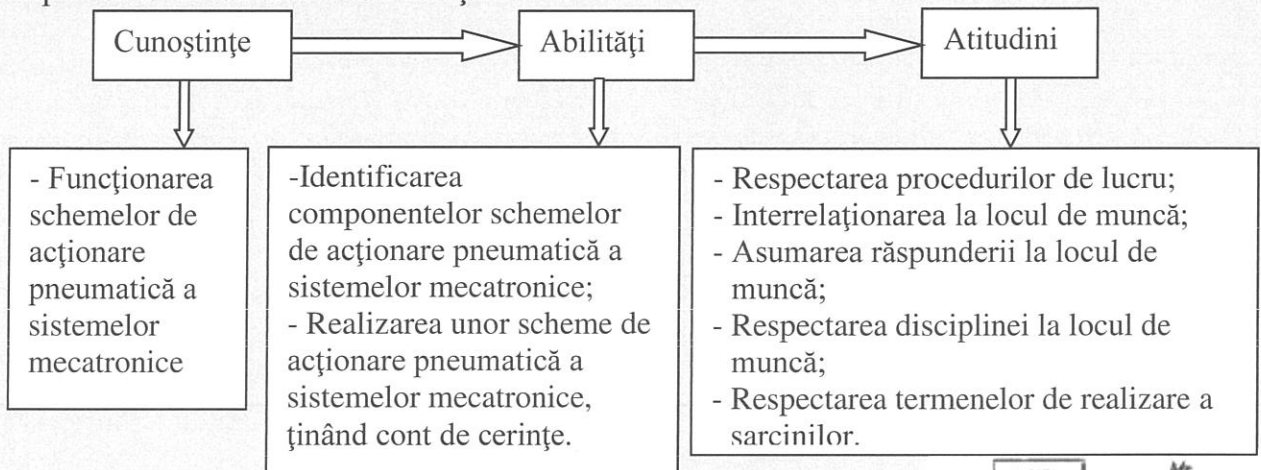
Cunoştinţe

Abilităţi

Atitudini

- Funcţionarea schemelor de acţionare pneumatică a sistemelor mecatronice

-Identificarea componentelor schemelor de acţionare pneumatică a sistemelor mecatronice;
- Realizarea unor scheme de acţionare pneumatică a sistemelor mecatronice, ţinând cont de cerinţe.

- Respectarea procedurilor de lucru;
- Interrelaţionarea la locul de muncă;
- Asumarea răspunderii la locul de muncă;
- Respectarea disciplinei la locul de muncă;
- Respectarea termenelor de realizare a sarcinilor.